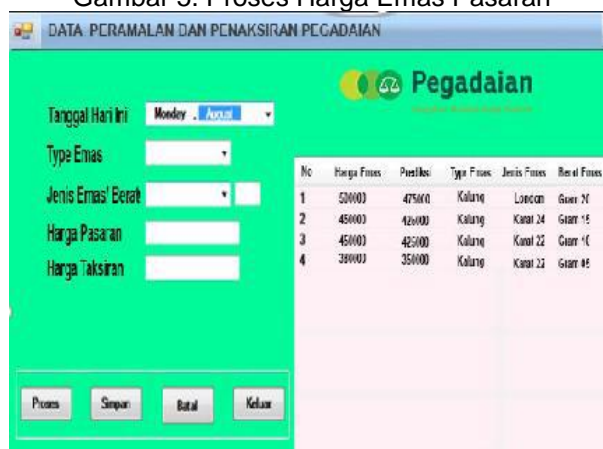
Gambar 5. Proses Harga Emas Pasaran

DATA PERAMALAN DAN PENAKSIRAN PEGADAIAN

Pegadaian

Tanggal Hari Ini Monday , August

Type Emas

Jenis Emas/ Berat

Harga Pasaran

Harga Taksiran

| No | Harga Emas | Prediksi | Type Emas | Jenis Emas | Berat Emas |
|---|---|---|---|---|---|
| 1 | 500000 | 475000 | Kalung | London | Gram 20 |
| 2 | 450000 | 425000 | Kalung | Karat 24 | Gram 15 |
| 3 | 450000 | 425000 | Kalung | Karat 22 | Gram 10 |
| 4 | 380000 | 350000 | Kalung | Karat 22 | Gram 05 |

Proses Simpan Batal Keluar